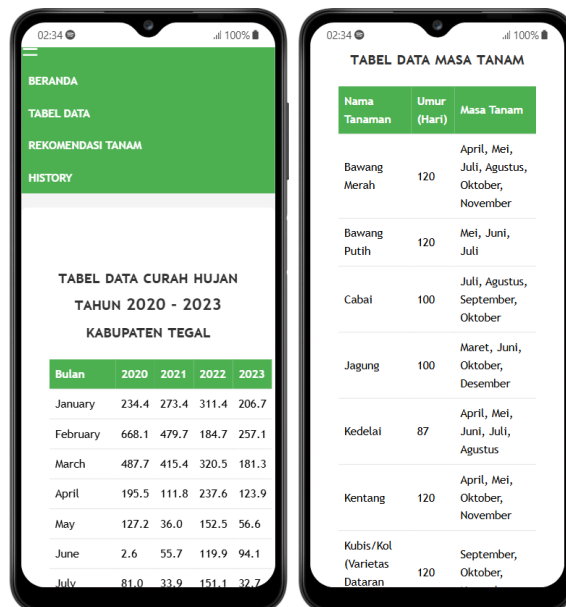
02:34 .ıl 100%

BERANDA

TABEL DATA

REKOMENDASI TANAM

HISTORY

TABEL DATA CURAH HUJAN
TAHUN 2020 - 2023
KABUPATEN TEGAL

| Bulan | 2020 | 2021 | 2022 | 2023 |
|---|---|---|---|---|
| January | 234.4 | 273.4 | 311.4 | 206.7 |
| February | 668.1 | 479.7 | 184.7 | 257.1 |
| March | 487.7 | 415.4 | 320.5 | 181.3 |
| April | 195.5 | 111.8 | 237.6 | 123.9 |
| May | 127.2 | 36.0 | 152.5 | 56.6 |
| June | 2.6 | 55.7 | 119.9 | 94.1 |
| July | 81.0 | 33.9 | 151.1 | 32.7 |

02:34 .ıl 100%

TABEL DATA MASA TANAM

| Nama Tanaman | Umur (Hari) | Masa Tanam |
|---|---|---|
| Bawang Merah | 120 | April, Mei, Juli, Agustus, Oktober, November |
| Bawang Putih | 120 | Mei, Juni, Juli |
| Cabai | 100 | Juli, Agustus, September, Oktober |
| Jagung | 100 | Maret, Juni, Oktober, Desember |
| Kedelai | 87 | April, Mei, Juni, Juli, Agustus |
| Kentang | 120 | April, Mei, Oktober, November |
| Kubis/Kol (Varietas Dataran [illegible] | 120 | September, Oktober, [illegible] |